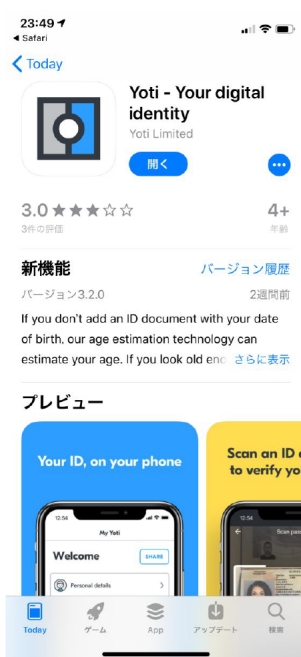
23:49
◀ Safari

< Today

Yoti - Your digital identity
Yoti Limited
開く

3.0 ★★★☆☆
3件の評価

4+
年齢

新機能
バージョン履歴
バージョン3.2.0
2週間前

If you don't add an ID document with your date of birth, our age estimation technology can estimate your age. If you look old eno さらに表示

プレビュー

Your ID, on your phone

12:54
My Yoti
Welcome
SHARE
Personal details

Scan an ID e to verify yo

12:54
Scan pass

Today
ゲーム
App
アップデート
検索